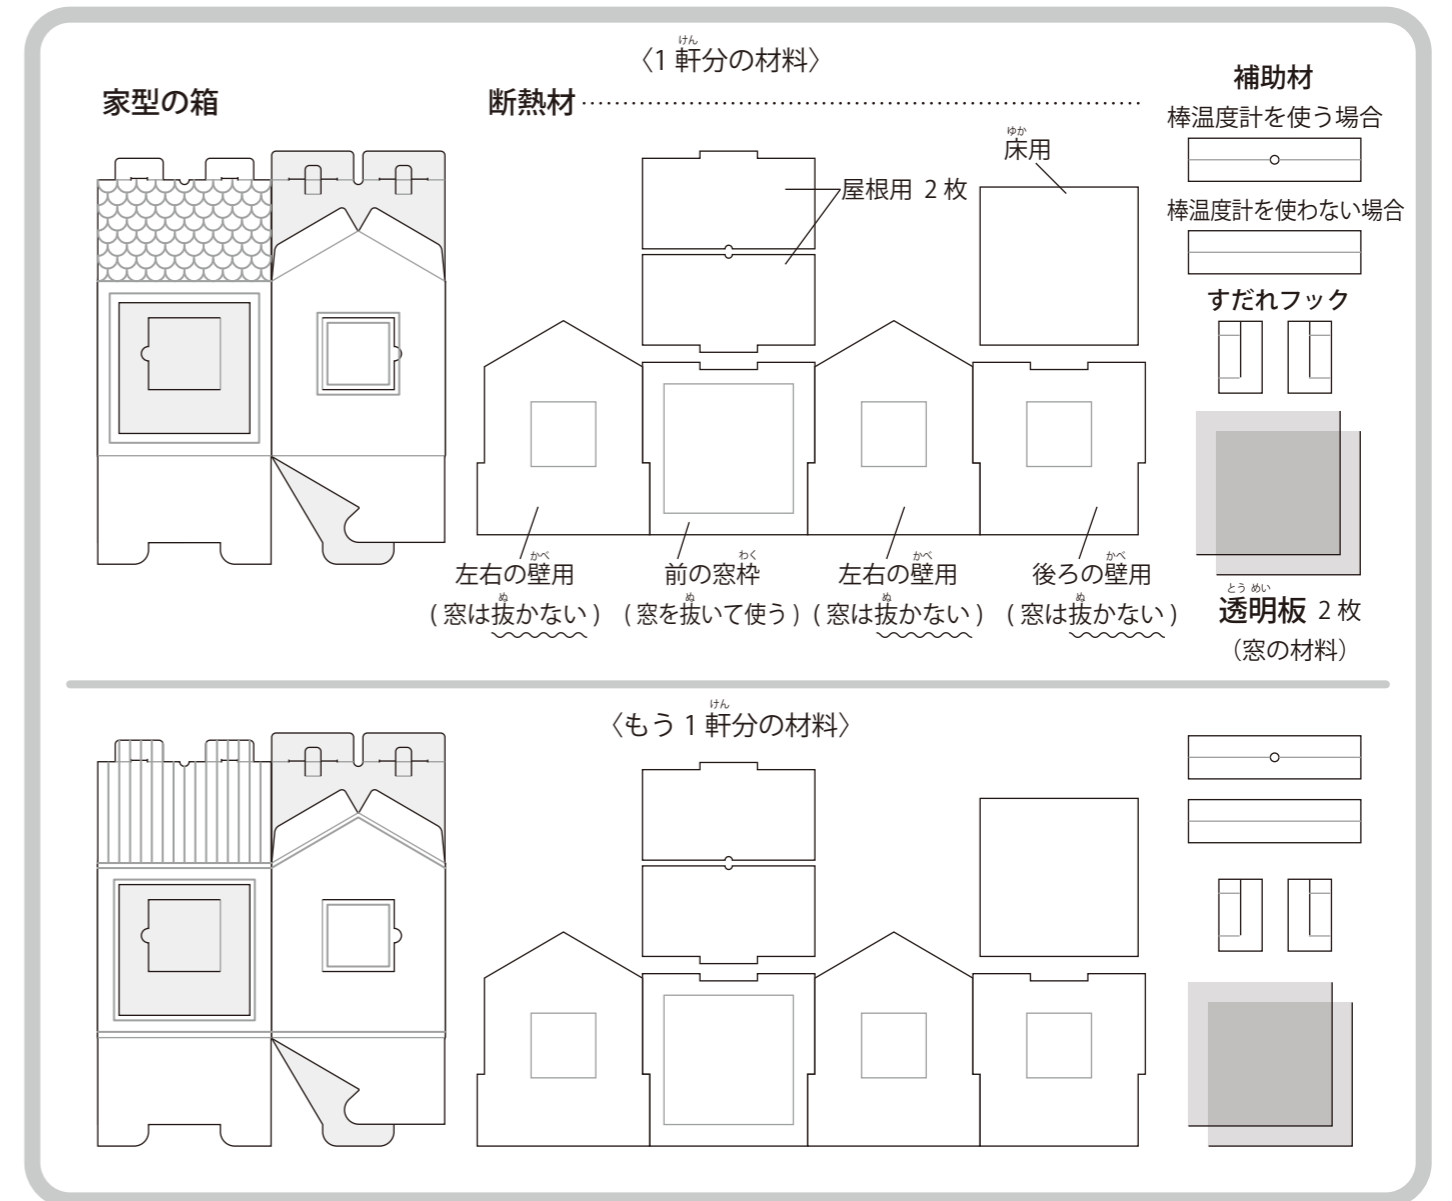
〈1 軒分の材料〉

家型の箱

断熱材

屋根用 2 枚

床用

左右の壁用
（窓は抜かない）

前の窓枠
（窓を抜いて使う）

左右の壁用
（窓は抜かない）

後ろの壁用
（窓は抜かない）

補助材

棒温度計を使う場合

棒温度計を使わない場合

すだれフック

透明板 2 枚
（窓の材料）

〈もう 1 軒分の材料〉